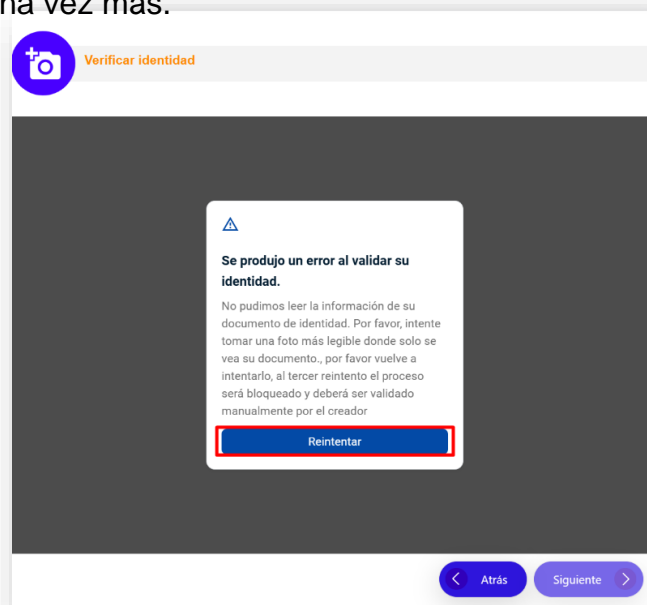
na vez más.

Verificar identidad

Se produjo un error al validar su identidad.

No pudimos leer la información de su documento de identidad. Por favor, intente tomar una foto más legible donde solo se vea su documento., por favor vuelve a intentarlo, al tercer reintento el proceso será bloqueado y deberá ser validado manualmente por el creador

Reintentar

Atrás

Siguiente